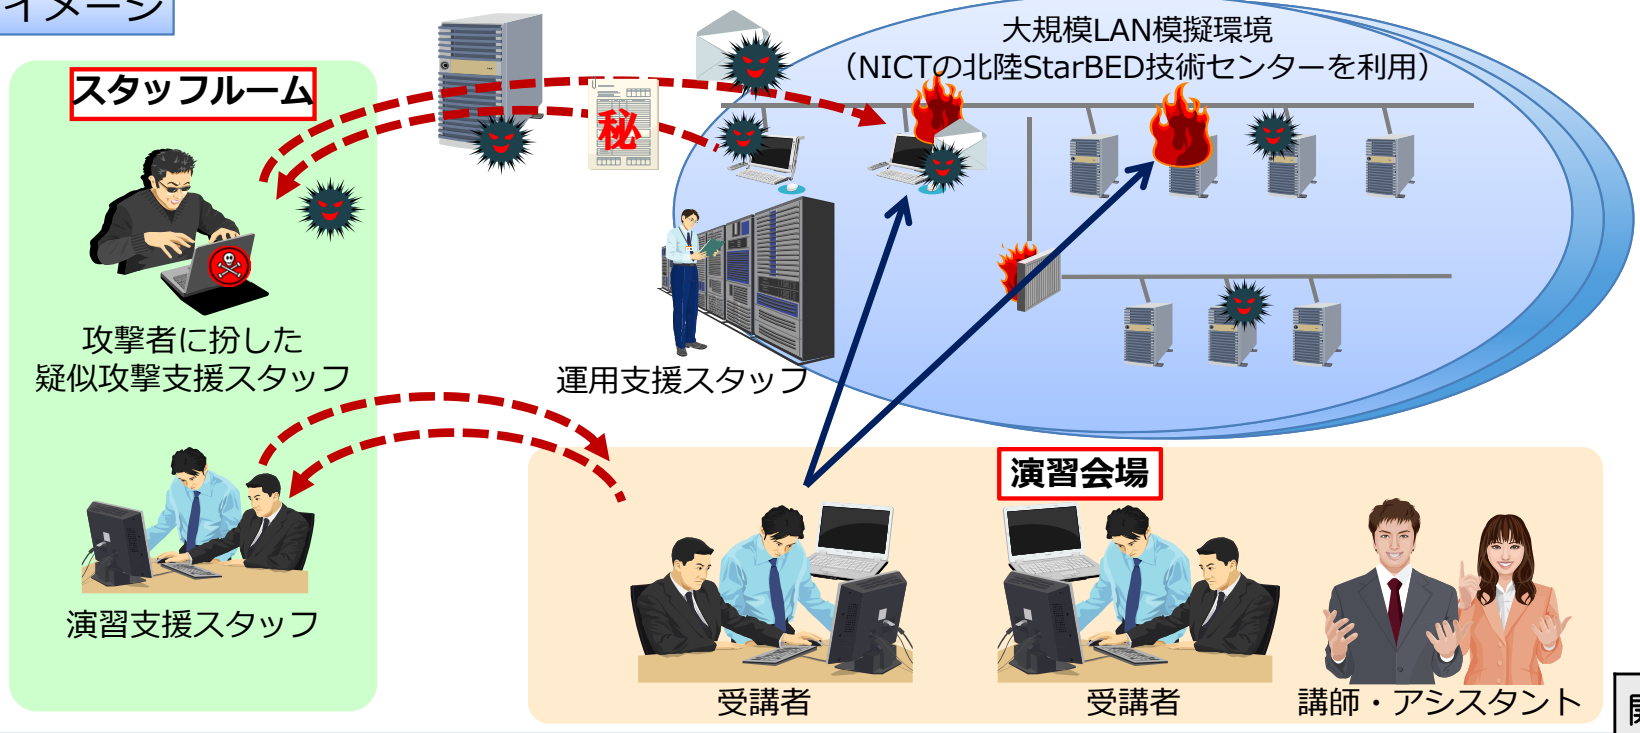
イメージ

大規模LAN模擬環境
（NICTの北陸StarBED技術センターを利用）

スタッフルーム

秘

攻撃者に扮した
疑似攻撃支援スタッフ

運用支援スタッフ

演習支援スタッフ

演習会場

受講者

受講者

講師・アシスタント

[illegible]